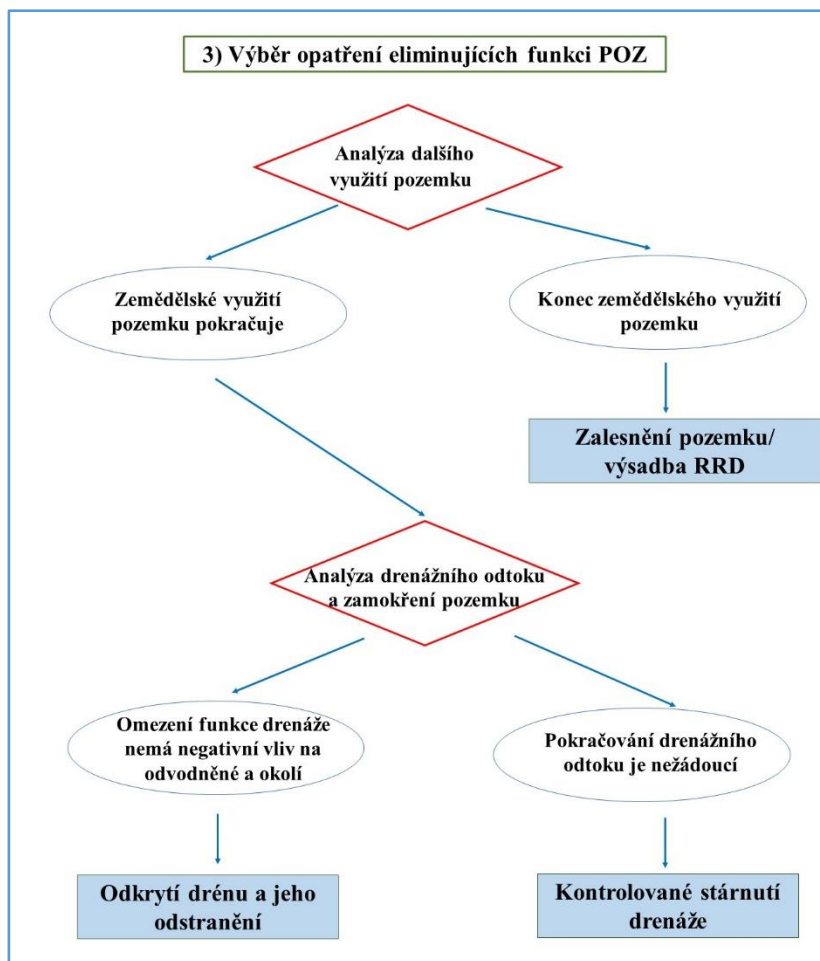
3) Výběr opatření eliminujících funkci POZ

Analýza dalšího využití pozemku

Zemědělské využití pozemku pokračuje

Konec zemědělského využití pozemku

Zalesnění pozemku/ výsadba RRD

Analýza drenážního odtoku a zamokření pozemku

Omezení funkce drenáže nemá negativní vliv na odvodněné a okolí

Pokračování drenážního odtoku je nežádoucí

Odkrytí drénu a jeho odstranění

Kontrolované stárnutí drenáže